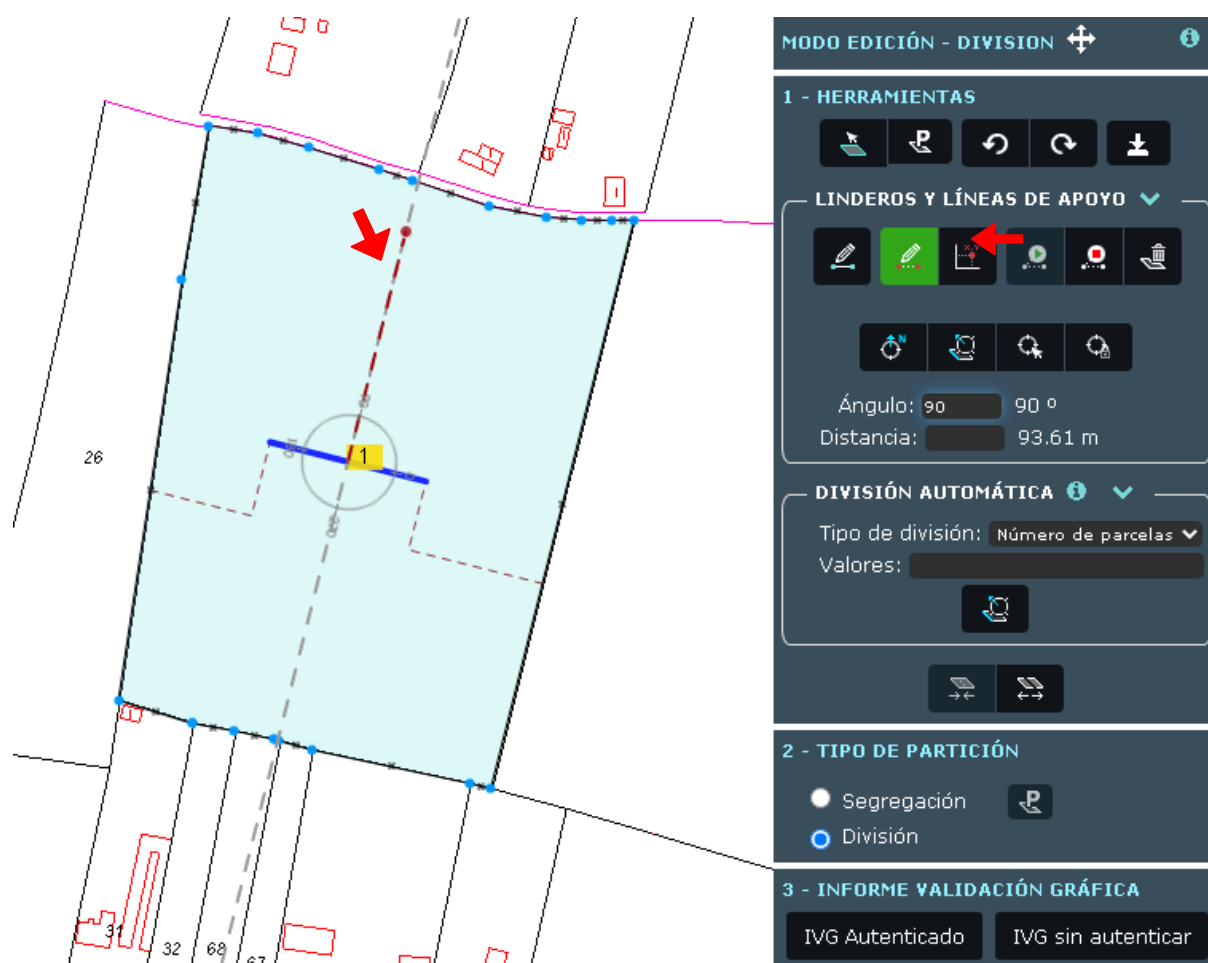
26

1

31

32

68

67

MODO EDICIÓN - DIVISION

1 - HERRAMIENTAS

LINDEROS Y LÍNEAS DE APOYO

Ángulo: 90 90 º

Distancia: 93.61 m

DIVISIÓN AUTOMÁTICA

Tipo de división: Número de parcelas

Valores:

2 - TIPO DE PARTICIÓN

Segregación

División

3 - INFORME VALIDACIÓN GRÁFICA

IVG Autenticado

IVG sin autenticar